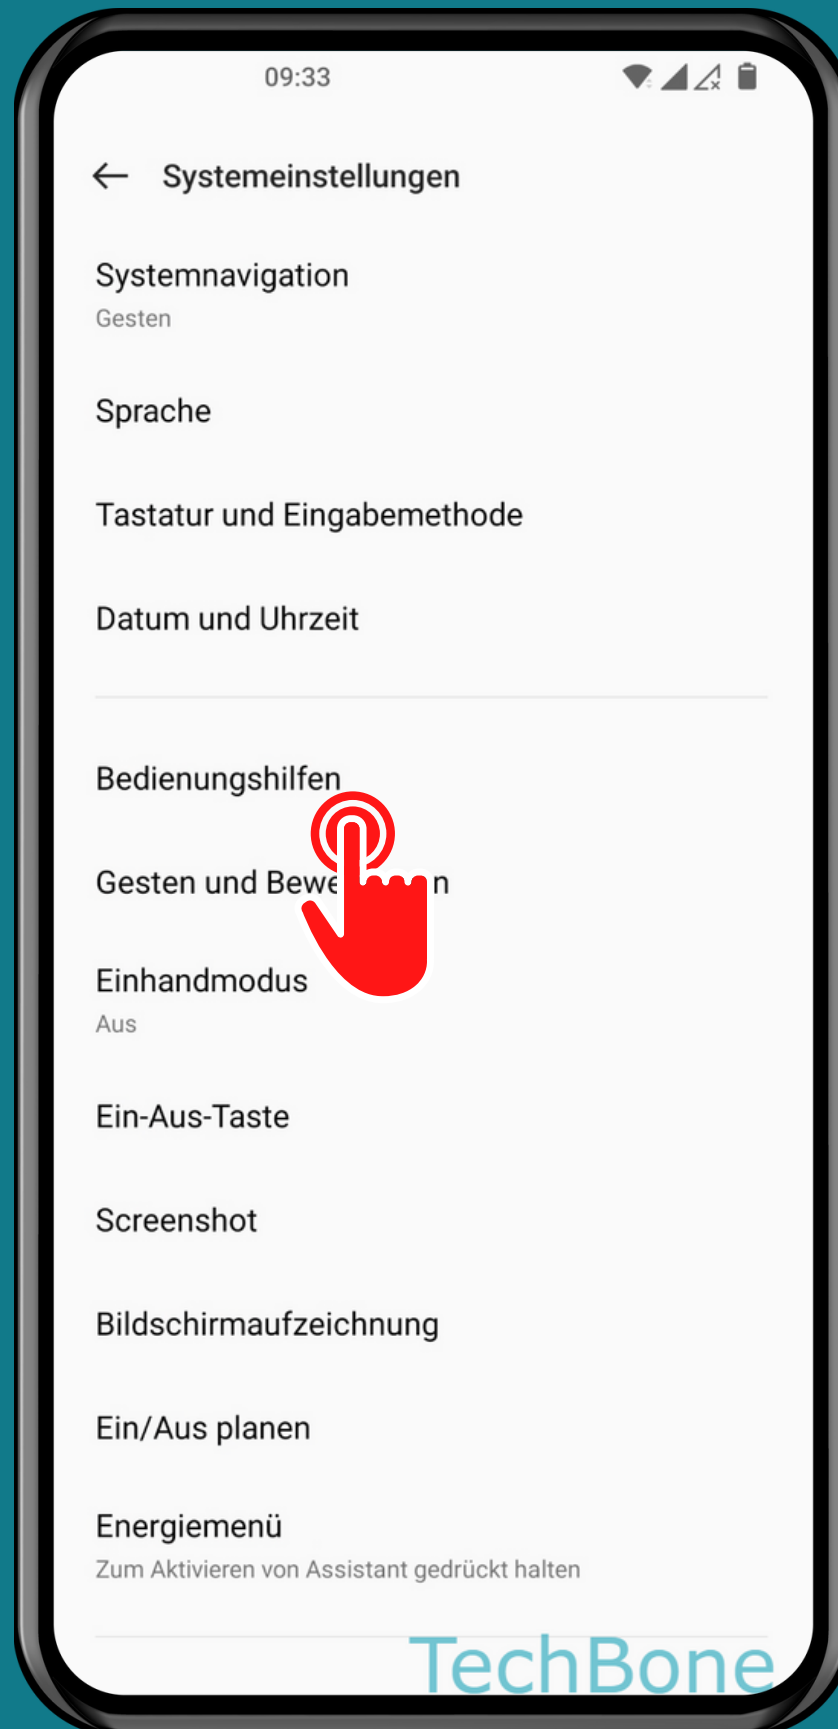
09:33

Systemeinstellungen

Systemnavigation
Gesten

Sprache

Tastatur und Eingabemethode

Datum und Uhrzeit

Bedienungshilfen

Gesten und Bewe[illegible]n

Einhandmodus
Aus

Ein-Aus-Taste

Screenshot

Bildschirmaufzeichnung

Ein/Aus planen

Energiemenü
Zum Aktivieren von Assistant gedrückt halten

TechBone